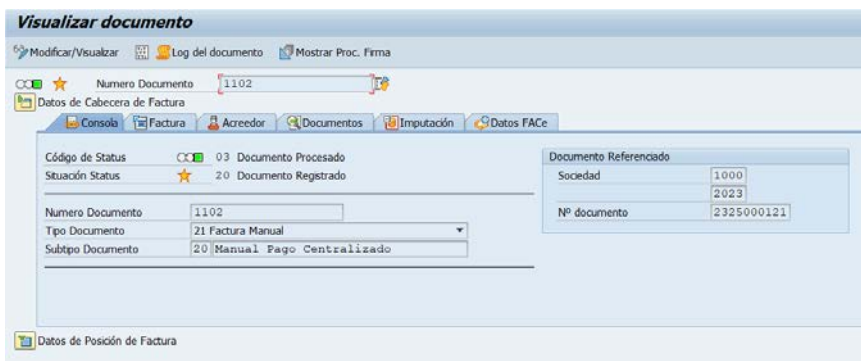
Visualizar documento

Modificar/Visualizar  Log del documento  Mostrar Proc. Firma

Numero Documento 1102

Datos de Cabecera de Factura

Consola | Factura | Acreedor | Documentos | Imputación | Datos FACe

Código de Status 03 Documento Procesado
Situación Status 20 Documento Registrado

Numero Documento 1102
Tipo Documento 21 Factura Manual
Subtipo Documento 20 Manual Pago Centralizado

Documento Referenciado
Sociedad 1000
2023
Nº documento 2325000121

Datos de Posición de Factura